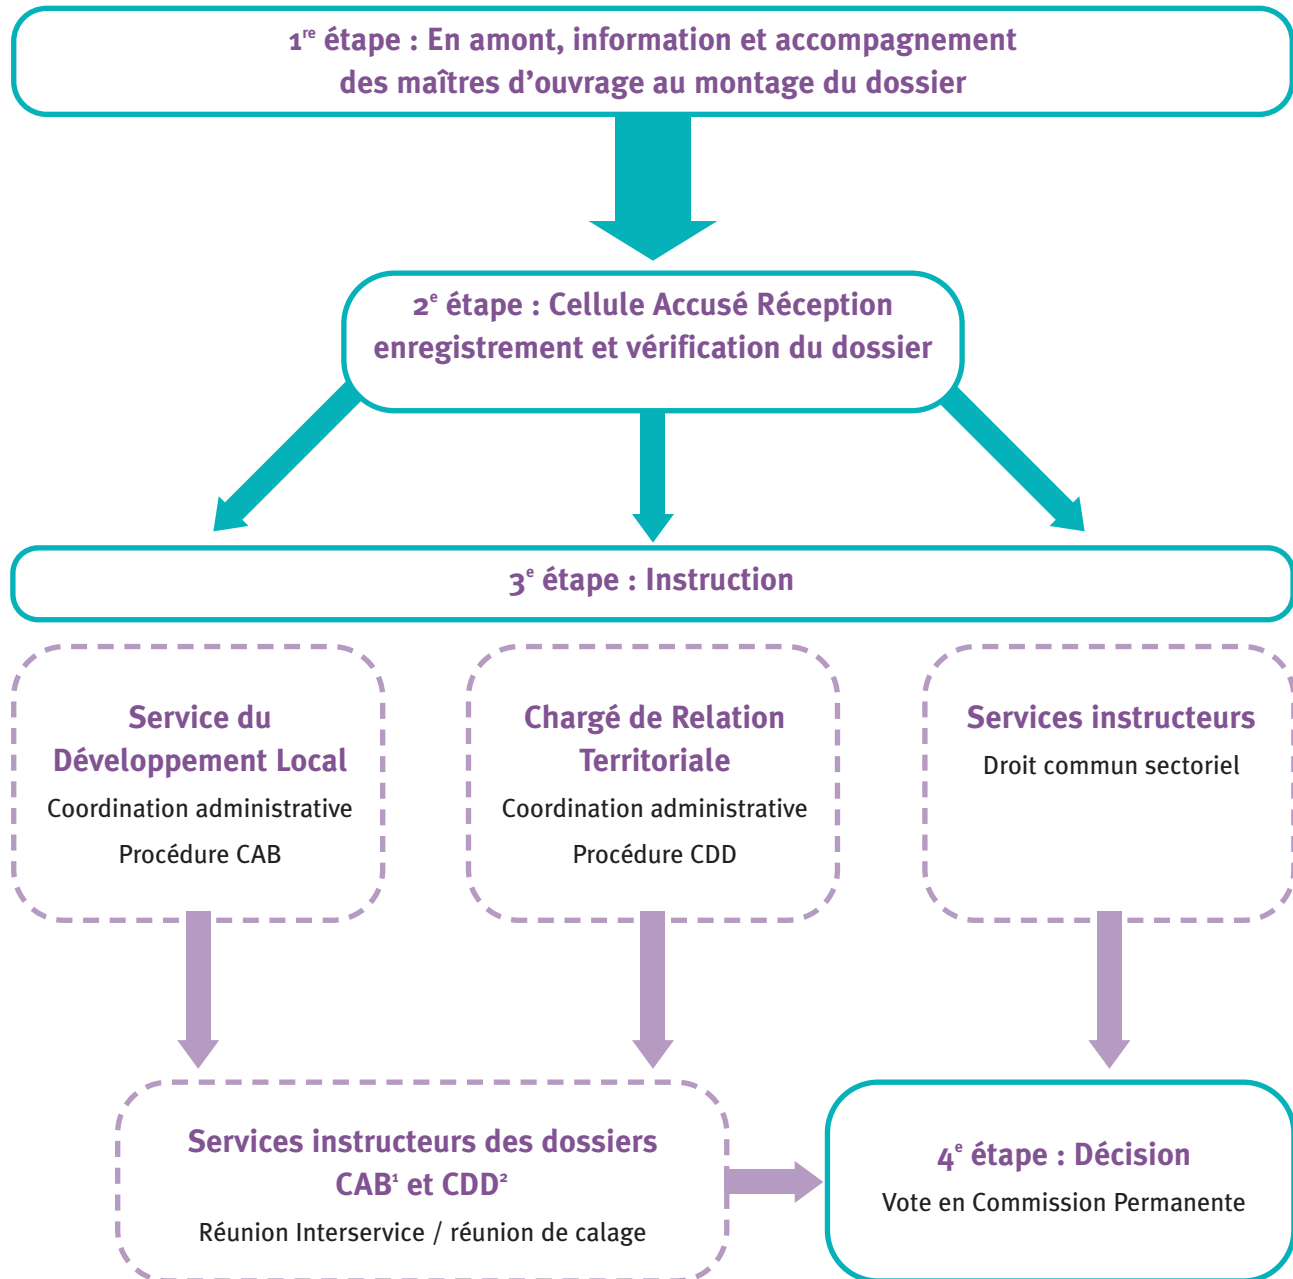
1$^{re}$ étape : En amont, information et accompagnement des maîtres d'ouvrage au montage du dossier

2$^{e}$ étape : Cellule Accusé Réception enregistrement et vérification du dossier

3$^{e}$ étape : Instruction

Service du Développement Local

Coordination administrative

Procédure CAB

Chargé de Relation Territoriale

Coordination administrative

Procédure CDD

Services instructeurs

Droit commun sectoriel

Services instructeurs des dossiers CAB$^{1}$ et CDD$^{2}$

Réunion Interservice / réunion de calage

4$^{e}$ étape : Décision

Vote en Commission Permanente